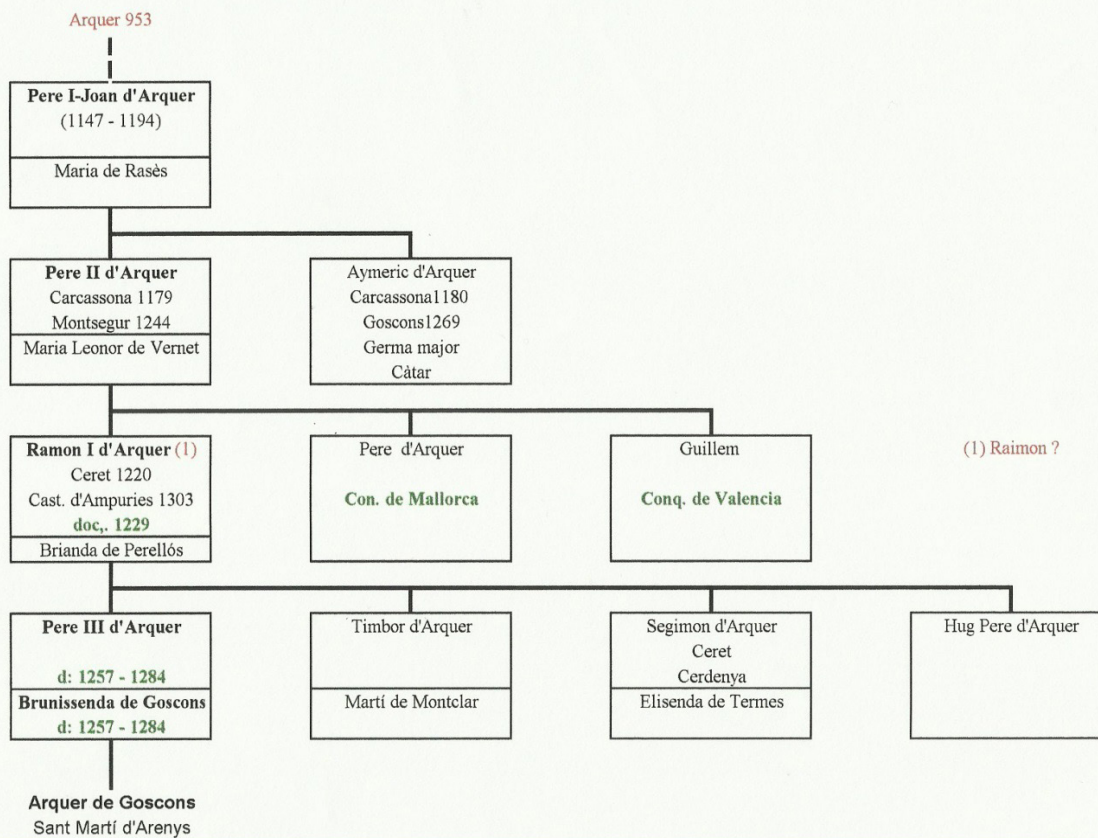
Arquer 953

Pere I-Joan d'Arquer
(1147 - 1194)
Maria de Rasès

Pere II d'Arquer
Carcassona 1179
Montsegur 1244
Maria Leonor de Vernet

Aymeric d'Arquer
Carcassona1180
Goscons1269
Germa major
Càtar

Ramon I d'Arquer (1)
Ceret 1220
Cast. d'Ampuries 1303
doc,. 1229
Brianda de Perellós

Pere d'Arquer
Con. de Mallorca

Guillem
Conq. de Valencia

(1) Raimon ?

Pere III d'Arquer
d: 1257 - 1284
Brunissenda de Goscons
d: 1257 - 1284

Timbor d'Arquer
Martí de Montclar

Segimon d'Arquer
Ceret
Cerdenya
Elisenda de Termes

Hug Pere d'Arquer

Arquer de Goscons
Sant Martí d'Arenys